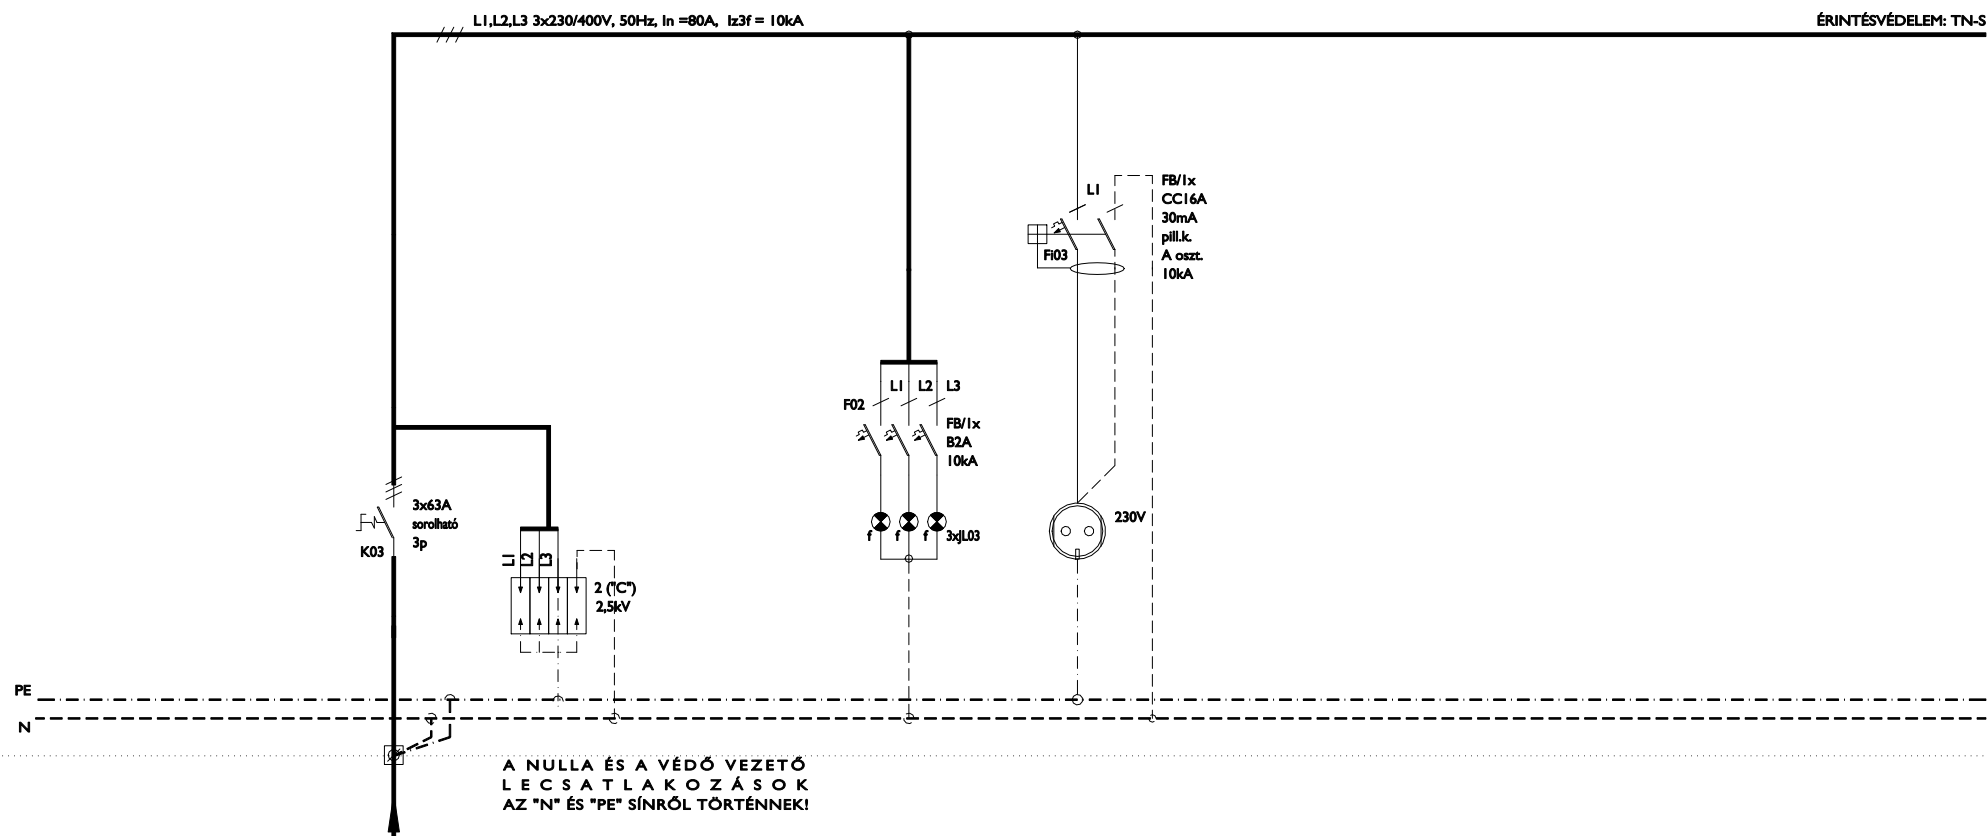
L1,L2,L3 3x230/400V, 50Hz, In =80A, Iz3f = 10kA

ÉRINTÉSVÉDELEM: TN-S

L1

FB/1x
CC16A
30mA
pill.k.
A oszt.
10kA

FI03

L1 L2 L3

F02

FB/1x
B2A
10kA

3x63A
sorolható
3p

K03

L1 L2 L3

2 ("C")
2,5kV

f f f 3xJL03

230V

PE

N

A NULLA ÉS A VÉDŐ VEZETŐ
L E C S A T L A K O Z Á S O K
AZ "N" ÉS "PE" SÍNRŐL TÖRTÉNNEK!